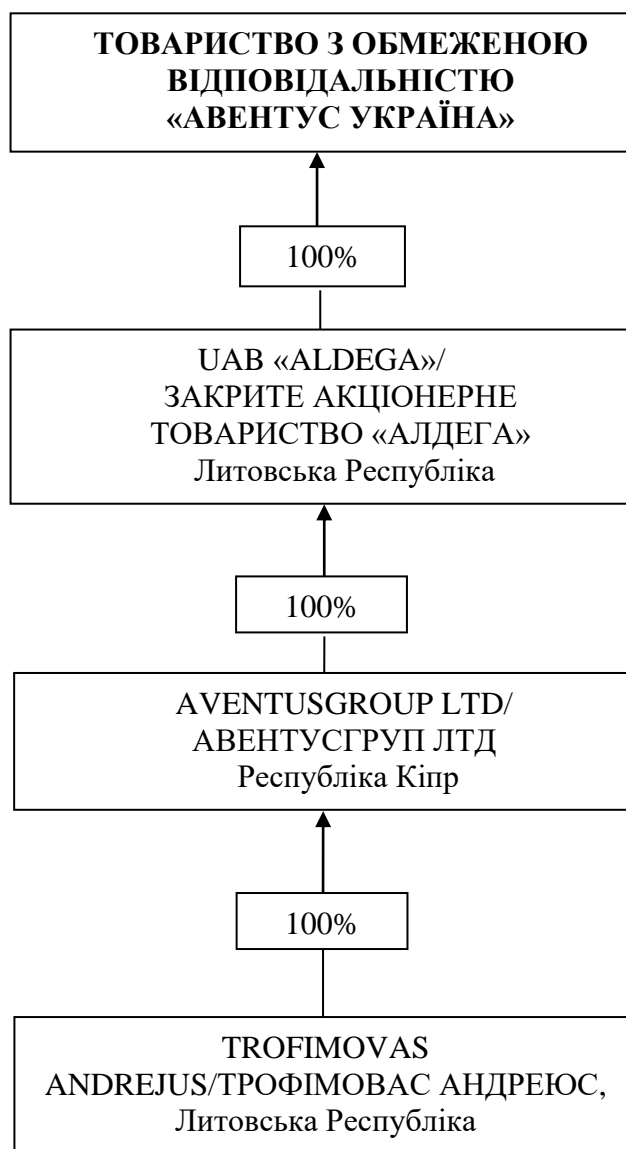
ТОВАРИСТВО З ОБМЕЖЕНОЮ ВІДПОВІДАЛЬНІСТЮ «АВЕНТУС УКРАЇНА»

100%

UAB «ALDEGA»/ ЗАКРИТЕ АКЦІОНЕРНЕ ТОВАРИСТВО «АЛДЕГА» Литовська Республіка

100%

AVENTUSGROUP LTD/ АВЕНТУСГРУП ЛТД Республіка Кіпр

100%

TROFIMOVAS ANDREJUS/ТРОФІМОВАС АНДРЕЮС, Литовська Республіка